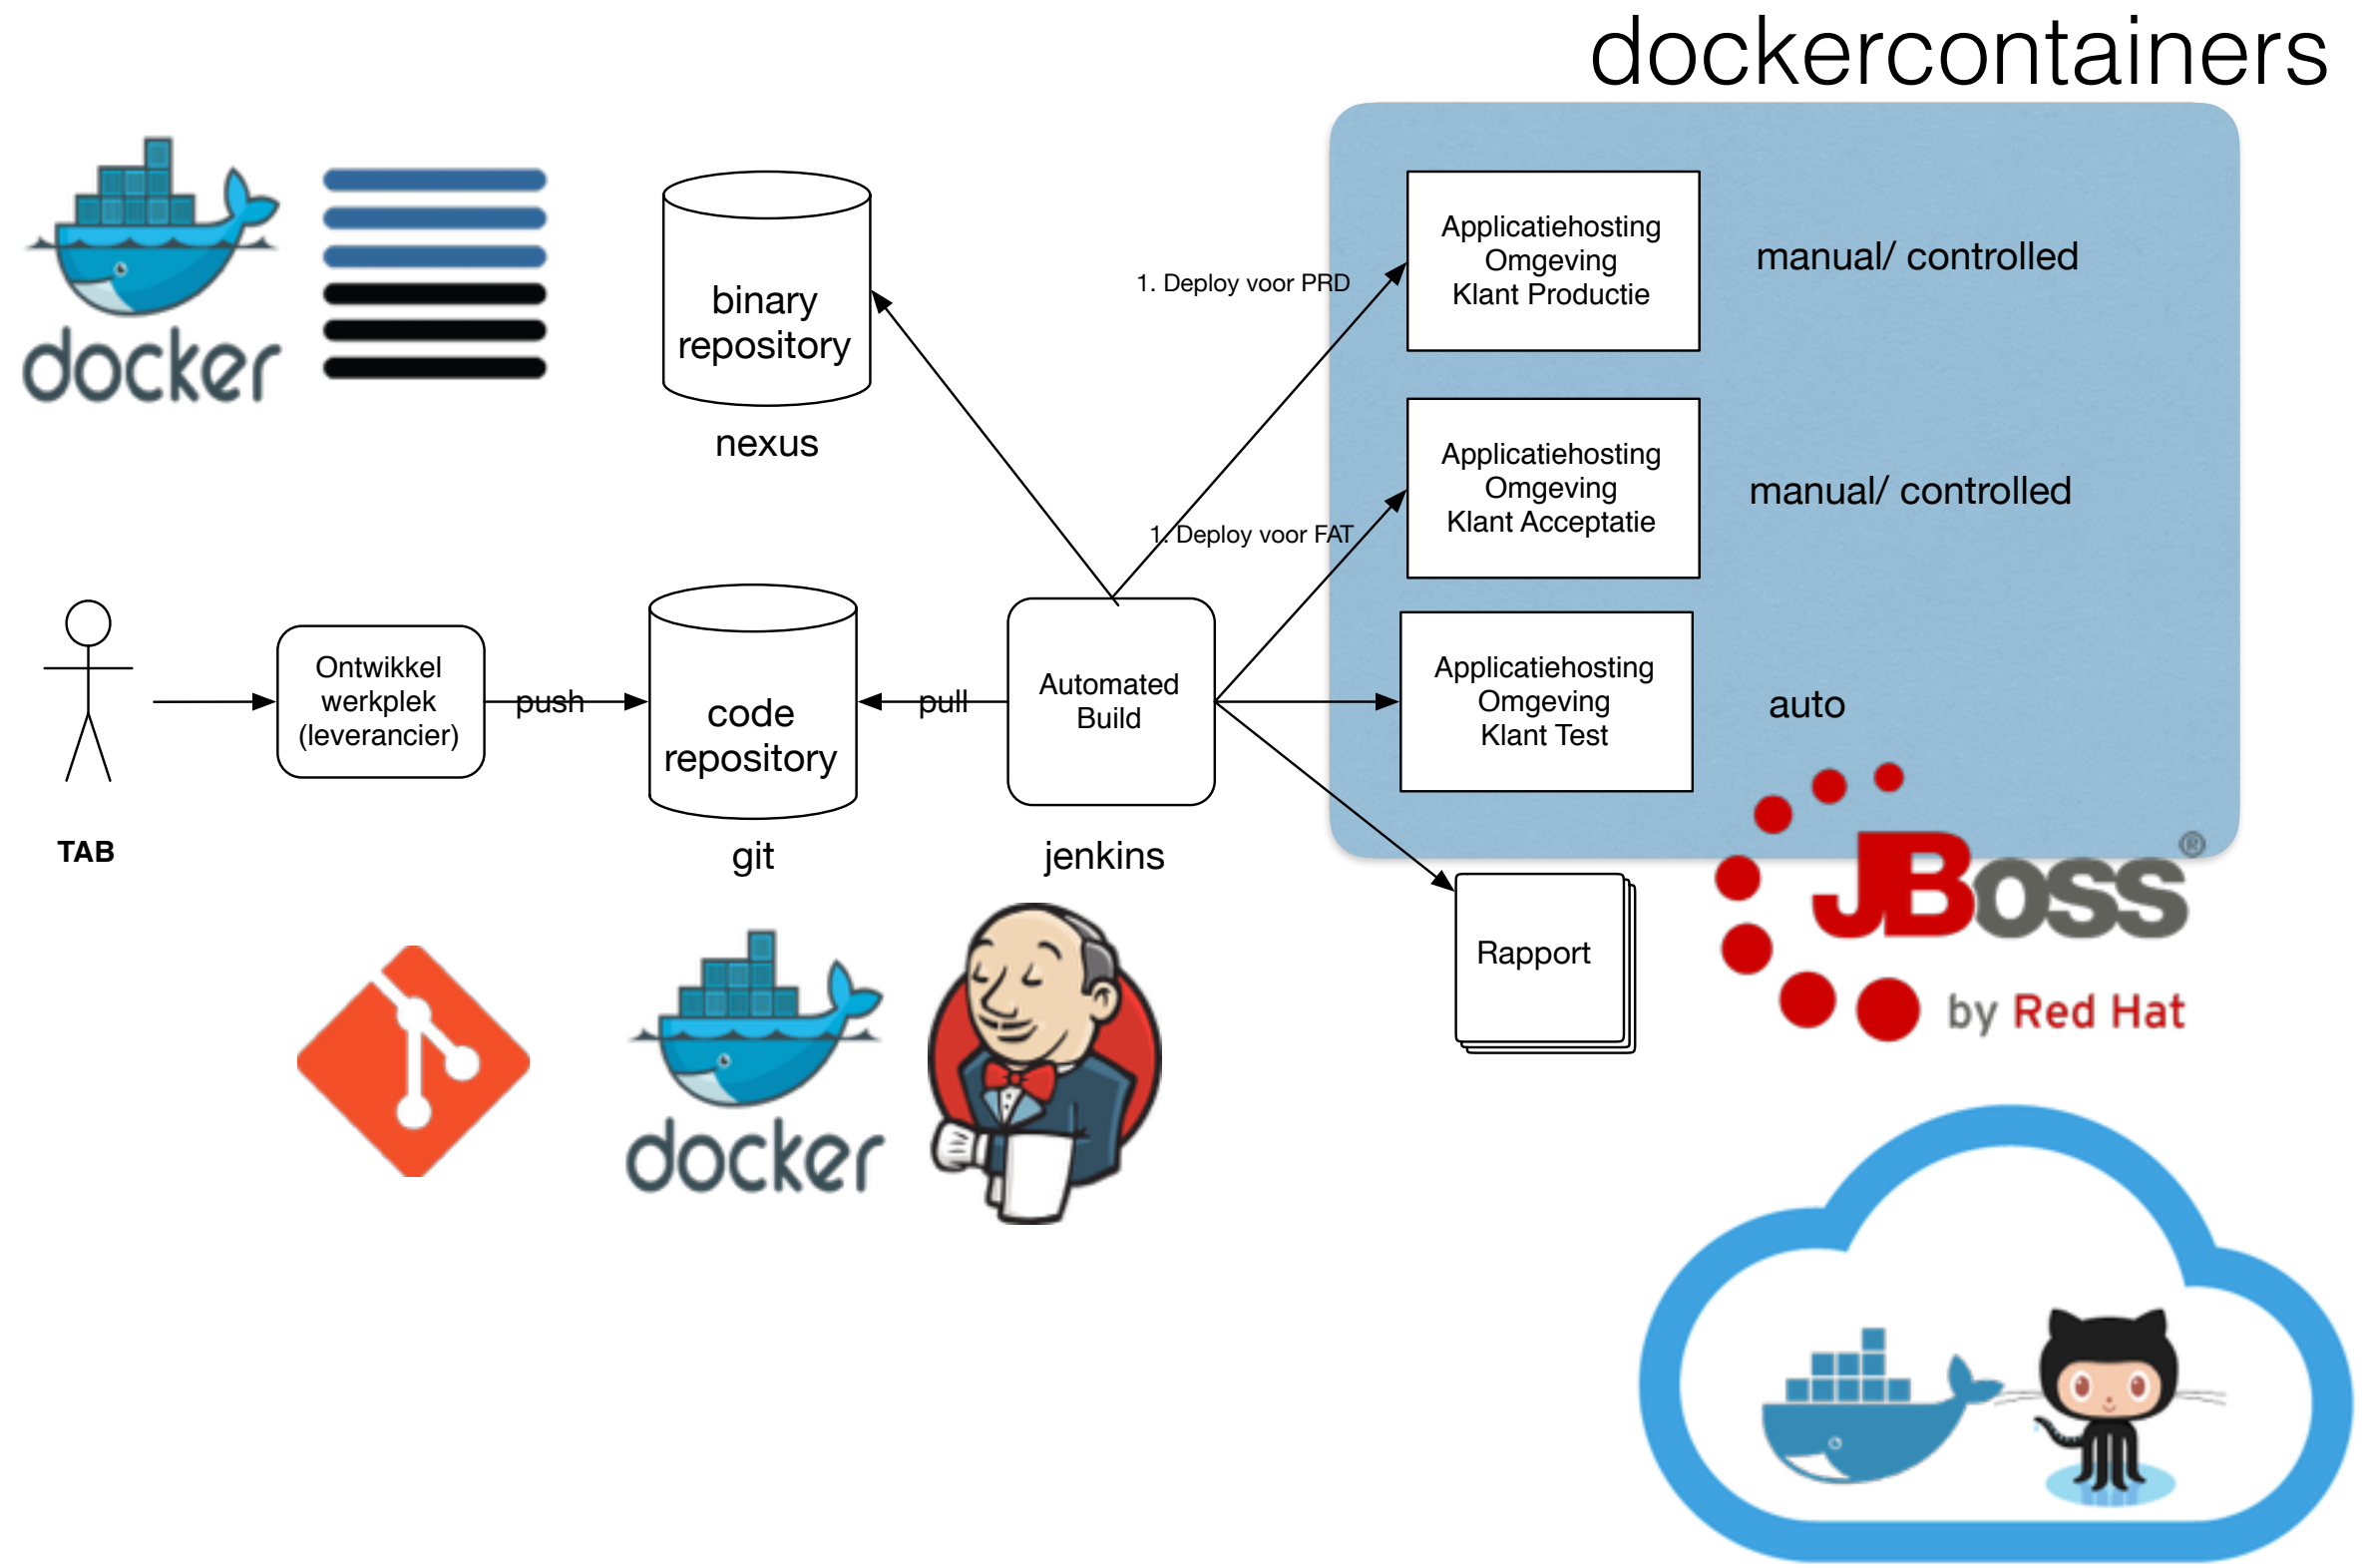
dockercontainers

docker

binary repository

nexus

1. Deploy voor PRD

Applicatiehosting Omgeving Klant Productie

manual/ controlled

Applicatiehosting Omgeving Klant Acceptatie

manual/ controlled

1. Deploy voor FAT

Ontwikkel werkplek (leverancier)

push

code repository

pull

Automated Build

Applicatiehosting Omgeving Klant Test

auto

TAB

git

jenkins

Rapport

JBoss®

by Red Hat

docker